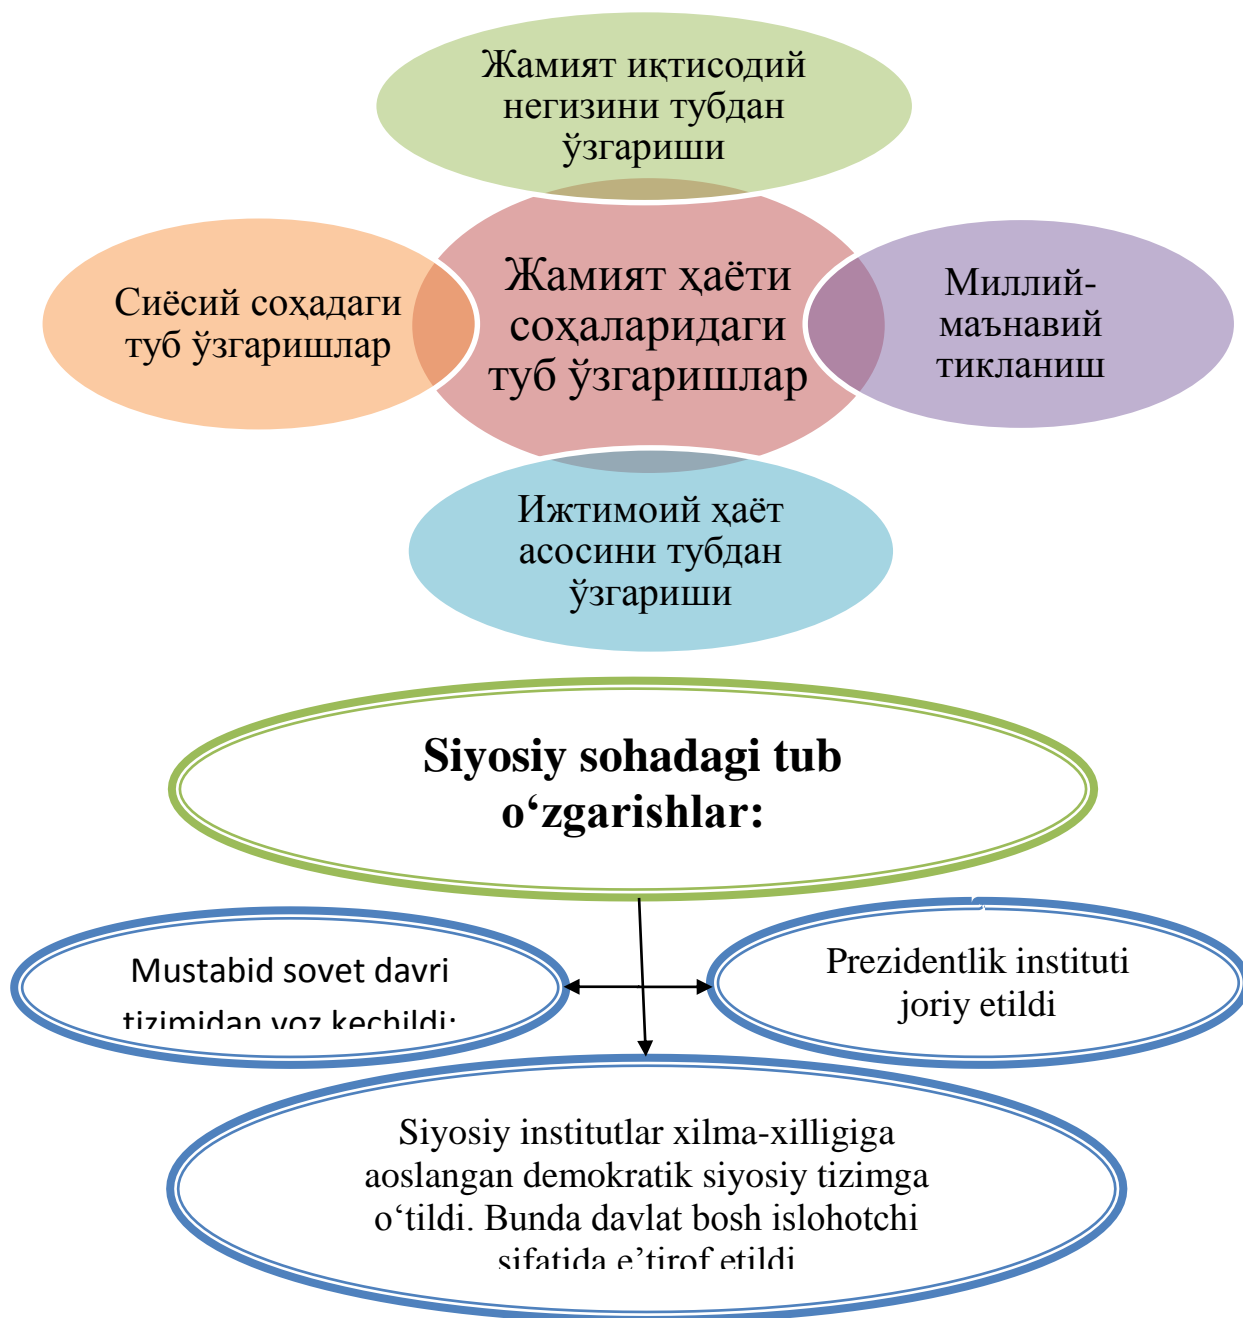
Жамият иқтисодий негизини тубдан ўзгариши

Сиёсий соҳадаги туб ўзгаришлар

Жамият ҳаёти соҳаларидаги туб ўзгаришлар

Миллий-маънавий тикланиш

Ижтимоий ҳаёт асосини тубдан ўзгариши

Siyosiy sohadagi tub o‘zgarishlar:

Mustabid sovet davri tizimidan voz kechildi;

Prezidentlik instituti joriy etildi

Siyosiy institutlar xilma-xilligiga aoslangan demokratik siyosiy tizimga o‘tildi. Bunda davlat bosh islohotchi sifatida e’tirof etildi